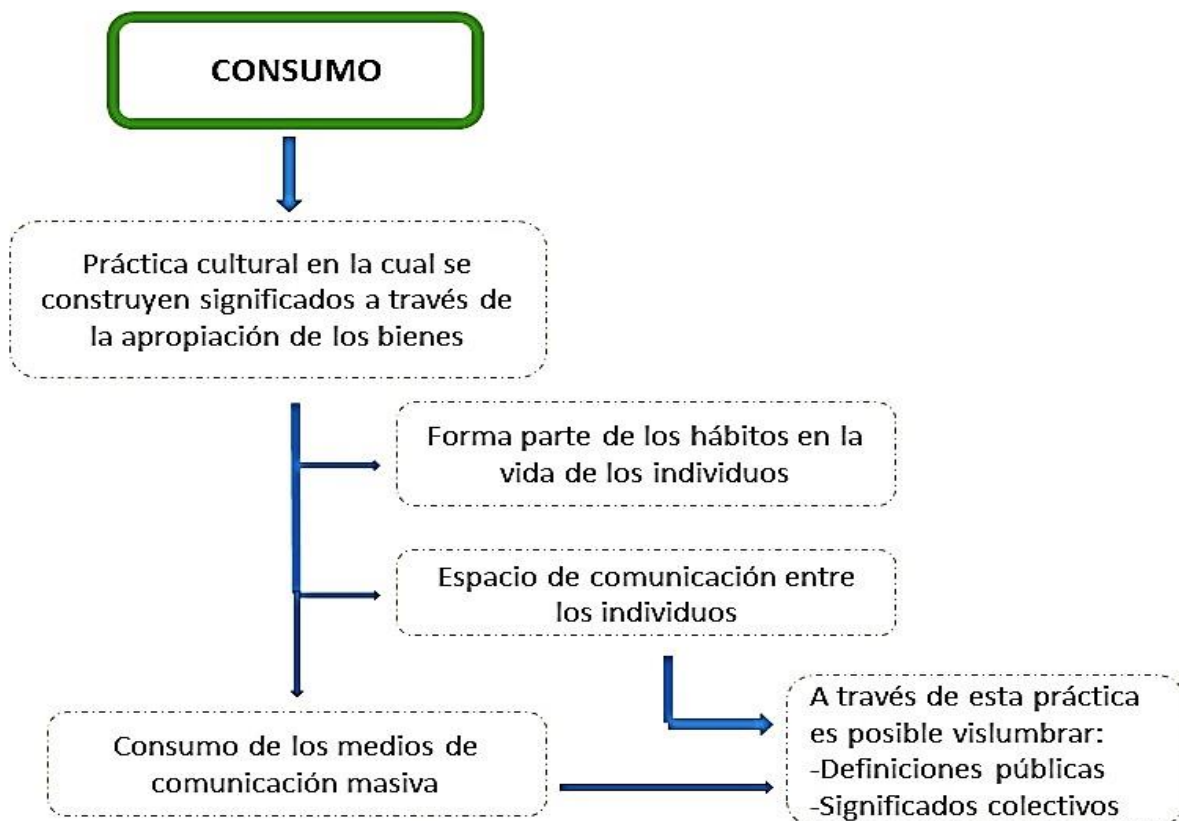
CONSUMO

Práctica cultural en la cual se construyen significados a través de la apropiación de los bienes

Forma parte de los hábitos en la vida de los individuos

Espacio de comunicación entre los individuos

Consumo de los medios de comunicación masiva

A través de esta práctica es posible vislumbrar:
-Definiciones públicas
-Significados colectivos